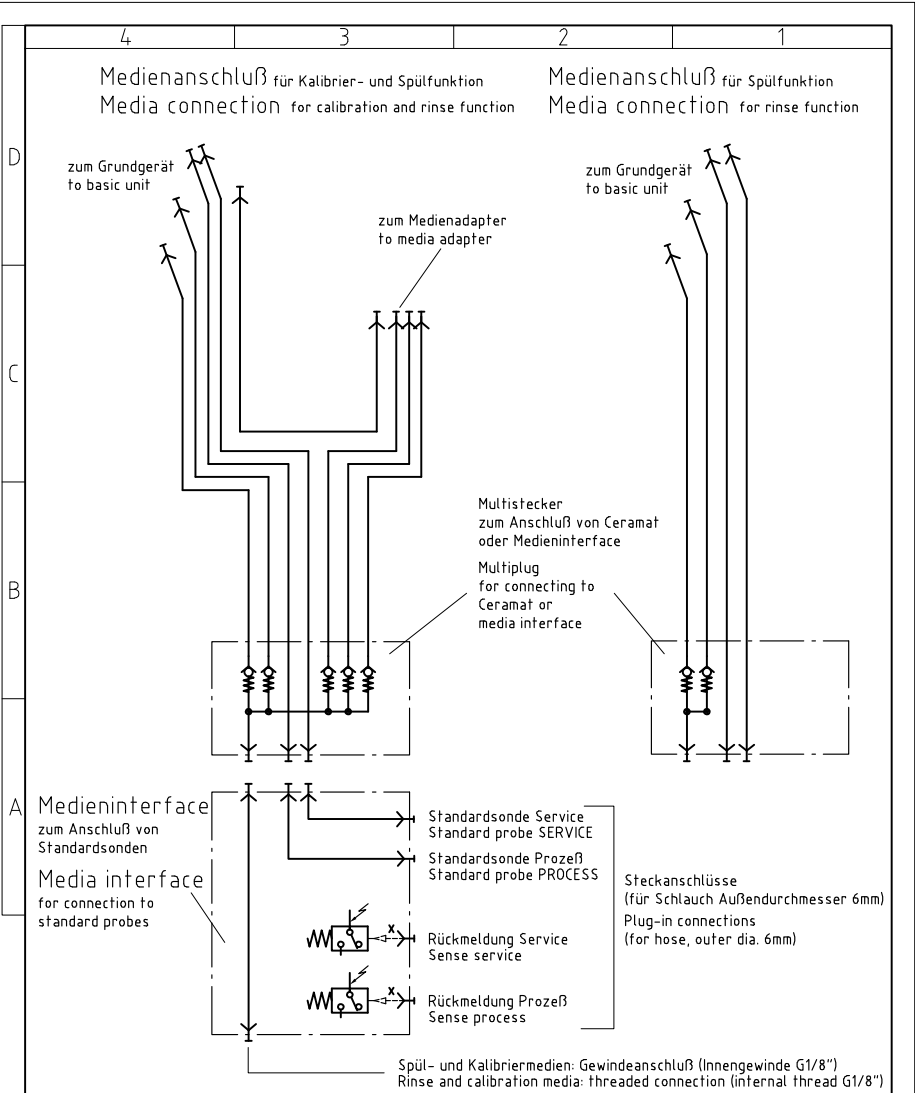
4
3
2
1

D
C
B
A

Medienanschluß für Kalibrier- und Spülfunktion
Media connection for calibration and rinse function

Medienanschluß für Spülfunktion
Media connection for rinse function

zum Grundgerät
to basic unit

zum Medienadapter
to media adapter

zum Grundgerät
to basic unit

Multistecker
zum Anschluß von Ceramat
oder Medieninterface

Multiplug
for connecting to
Ceramat or
media interface

Medieninterface
zum Anschluß von
Standardsonden

Media interface
for connection to
standard probes

Standardsonde Service
Standard probe SERVICE

Standardsonde Prozeß
Standard probe PROCESS

Steckanschlüsse
(für Schlauch Außendurchmesser 6mm)
Plug-in connections
(for hose, outer dia. 6mm)

x

Rückmeldung Service
Sense service

x

Rückmeldung Prozeß
Sense process

Spül- und Kalibriermedien: Gewindeanschluß (Innengewinde G1/8")
Rinse and calibration media: threaded connection (internal thread G1/8")